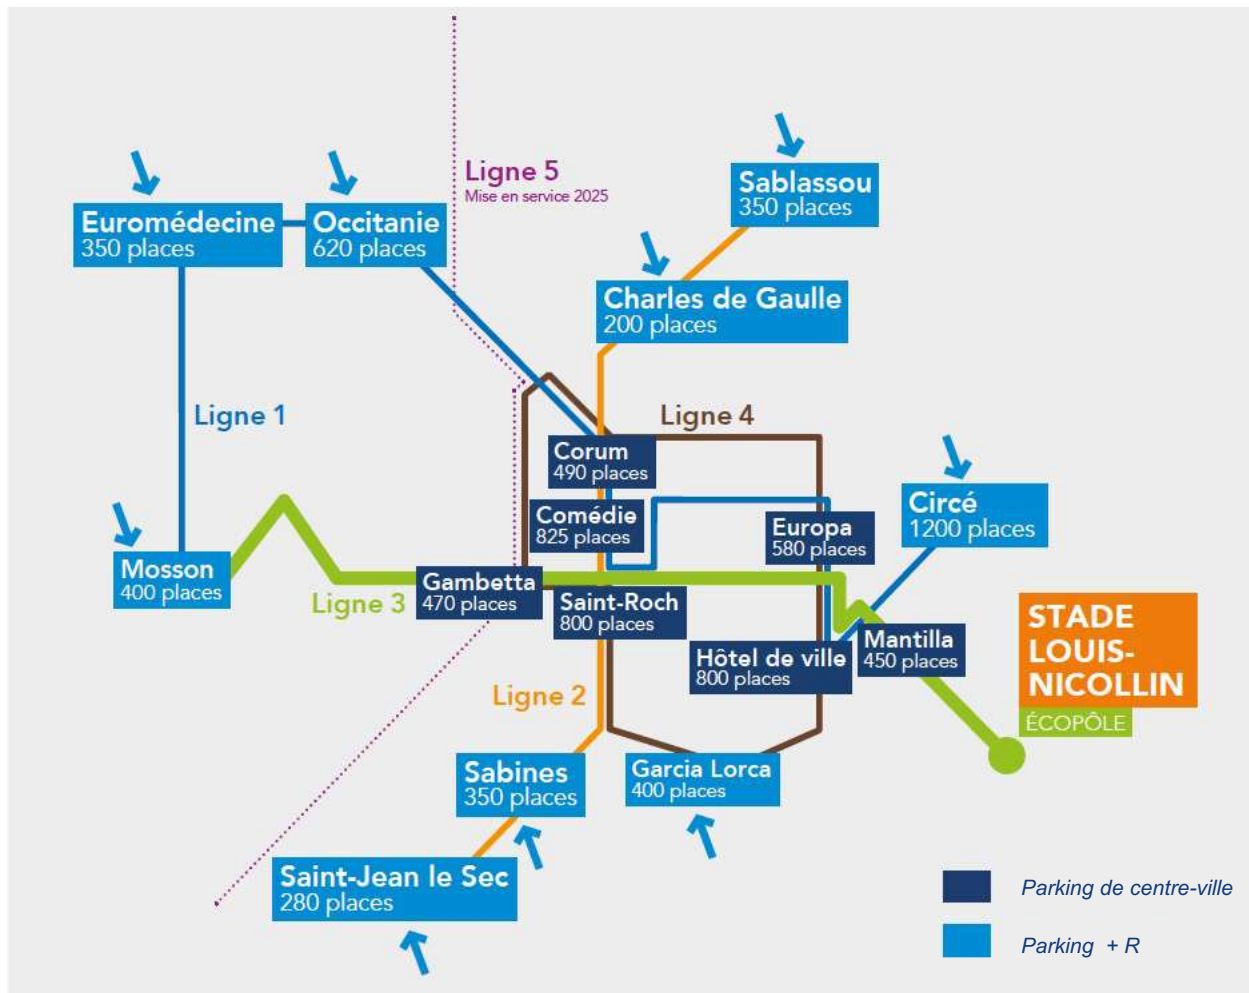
Ligne 5
Mise en service 2025

Euromédecine
350 places

Occitanie
620 places

Sablassou
350 places

Charles de Gaulle
200 places

Ligne 1

Ligne 4

Corum
490 places

Comédie
825 places

Europa
580 places

Circé
1200 places

Mosson
400 places

Gambetta
470 places

Ligne 3

Saint-Roch
800 places

Hôtel de ville
800 places

Mantilla
450 places

STADE LOUIS-NICOLLIN
ÉCOPÔLE

Ligne 2

Sabines
350 places

Garcia Lorca
400 places

Saint-Jean le Sec
280 places

Parking de centre-ville

Parking + R